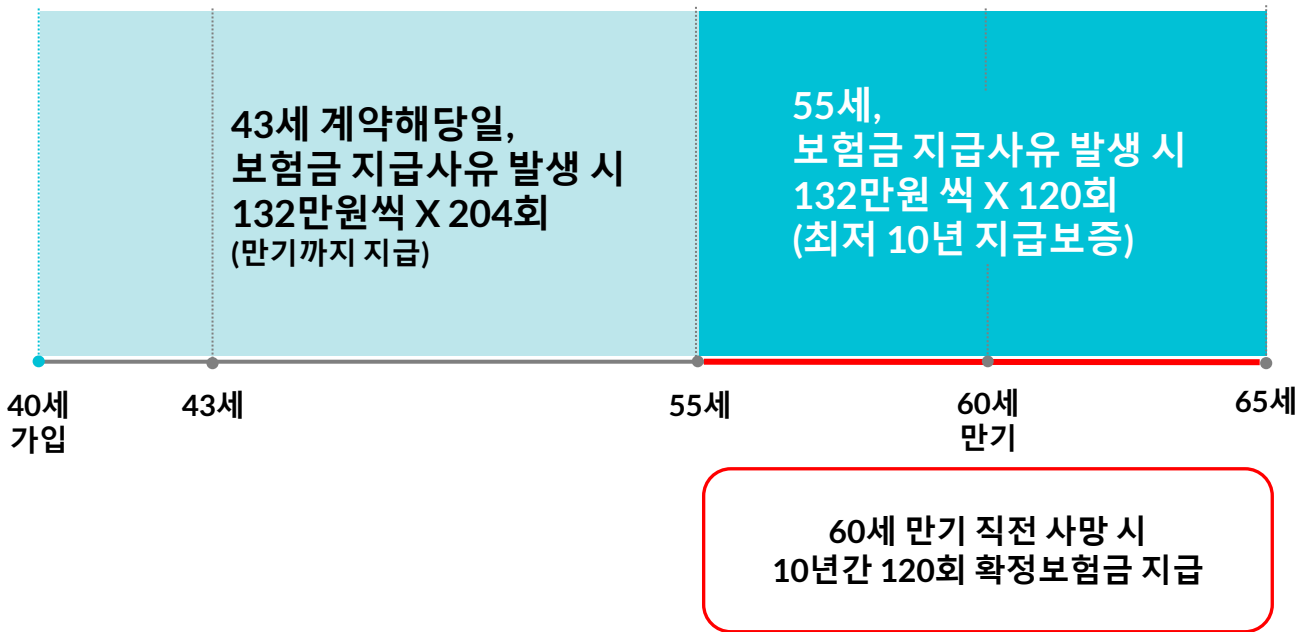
43세 계약해당일,
보험금 지급사유 발생 시
132만원씩 X 204회
(만기까지 지급)

55세,
보험금 지급사유 발생 시
132만원 씩 X 120회
(최저 10년 지급보증)

40세
가입

43세

55세

60세
만기

65세

60세 만기 직전 사망 시
10년간 120회 확정보험금 지급